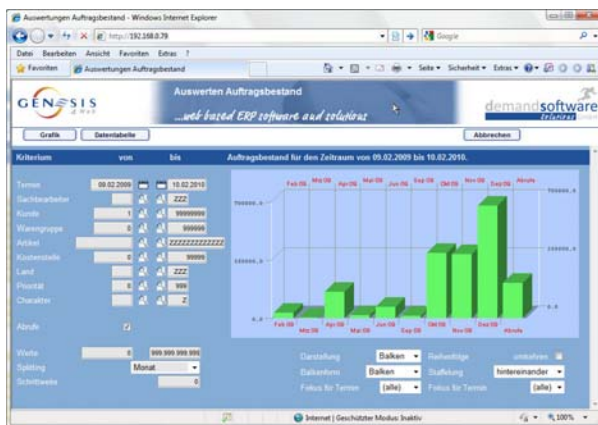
Auswertungen Auftragsbestand - Windows Internet Explorer

http://192.168.0.79

Google

Datei Bearbeiten Ansicht Favoriten Extras ?

Favoriten

Auswertungen Auftragsbestand

Seite ▾ Sicherheit ▾ Extras ▾

GENESIS

Auswerten Auftragsbestand

...web based ERP software and solutions

demandsoftware

Grafik

Datentabelle

Abbrechen

Kriterium

von

bis

Auftragsbestand für den Zeitraum von 09.02.2009 bis 10.02.2010.

Termin 09.02.2009 10.02.2010

Sachbearbeiter ZZZ

Kunde 1 99999999

Warengruppe 0 999999

Artikel ZZZZZZZZZZZZ

Kostenstelle 0 99999

Land ZZZ

Priorität 0 999

Charakter Z

Abrufe

Werte 0 999.999.999.999

Splitting Monat

Schrittweite 0

Feb 09 Mär 09 Apr 09 Mai 09 Jun 09 Jul 09 Sep 09 Okt 09 Nov 09 Dez 09 Abrufe

Feb 09 Mär 09 Apr 09 Mai 09 Jun 09 Jul 09 Sep 09 Okt 09 Nov 09 Dez 09 Abrufe

Darstellung Balken

Balkenform Balken

Fokus für Termin (alle)

Reihenfolge umkehren

Staffelung hintereinander

Fokus für Termin (alle)

Internet | Geschützter Modus: Inaktiv

100%